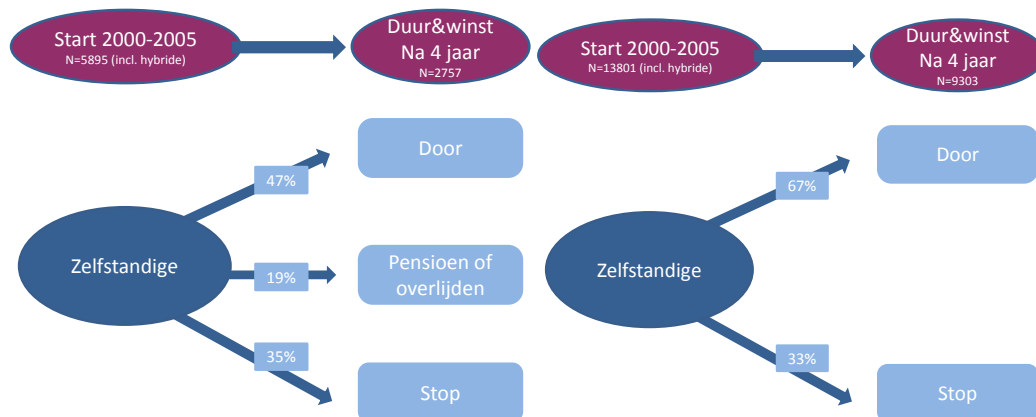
Start 2000-2005
N=5895 (incl. hybride)

Duur&winst
Na 4 jaar
N=2757

Start 2000-2005
N=13801 (incl. hybride)

Duur&winst
Na 4 jaar
N=9303

Zelfstandige

47%

Door

19%

Pensioen of overlijden

35%

Stop

Zelfstandige

67%

Door

33%

Stop